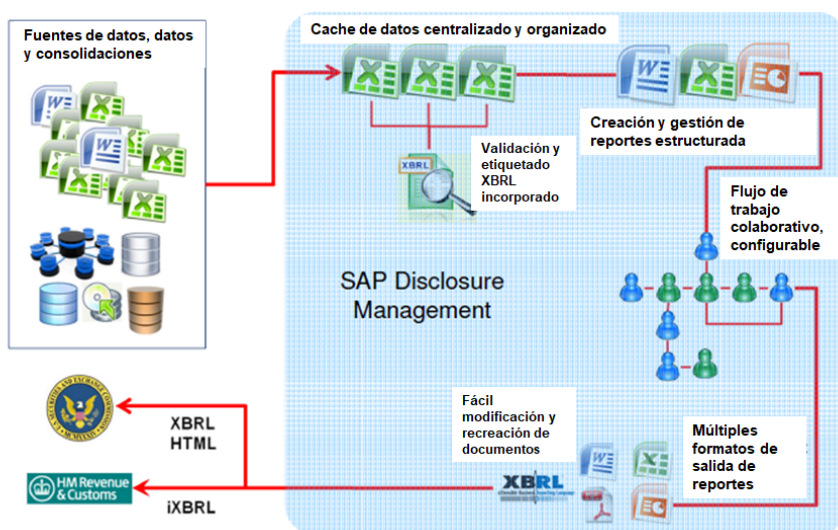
Fuentes de datos, datos y consolidaciones

Cache de datos centralizado y organizado

Validación y etiquetado XBRL incorporado

XBRL

Creación y gestión de reportes estructurada

Flujo de trabajo colaborativo, configurable

SAP Disclosure Management

Fácil modificación y recreación de documentos

Múltiples formatos de salida de reportes

XBRL
HTML

iXBRL

HM Revenue & Customs